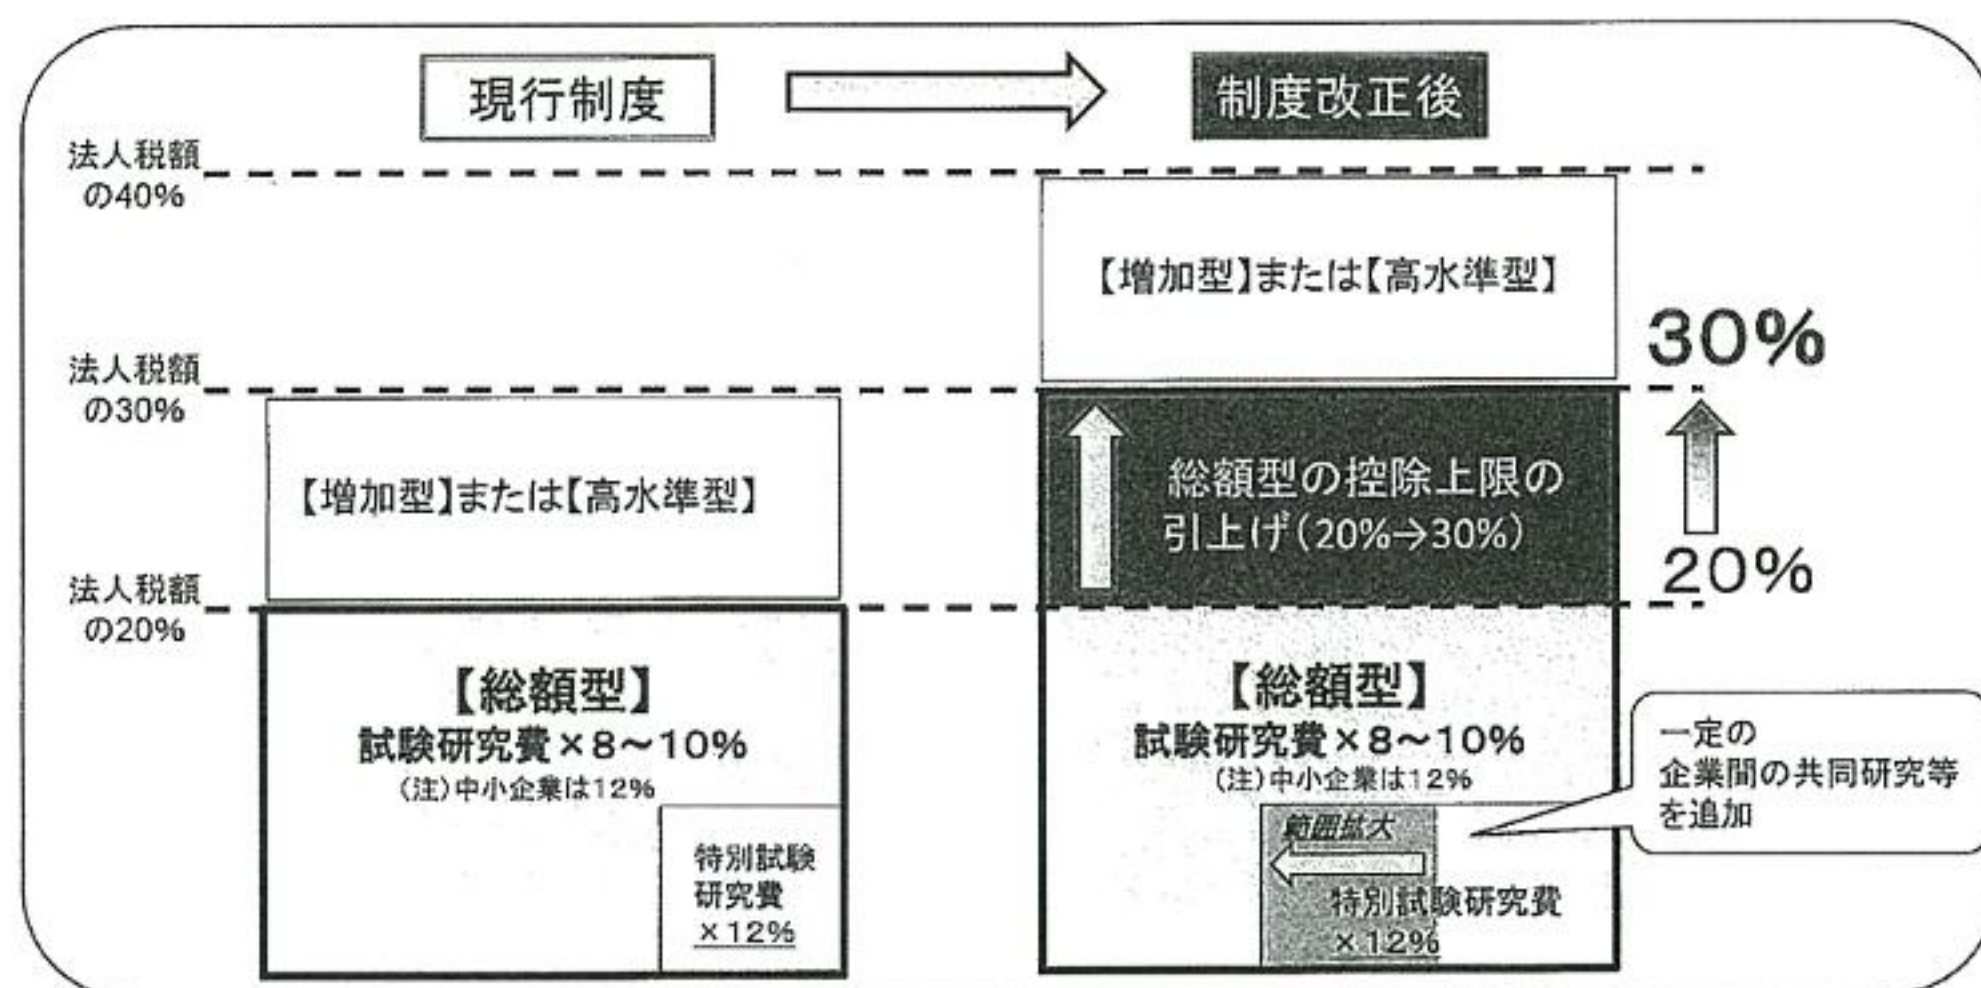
現行制度

制度改正後

法人税額の40%

法人税額の30%

法人税額の20%

【増加型】または【高水準型】

【総額型】
試験研究費×8～10%
(注)中小企業は12%

特別試験研究費×12%

【増加型】または【高水準型】

30%

総額型の控除上限の引上げ(20%→30%)

20%

【総額型】
試験研究費×8～10%
(注)中小企業は12%

範囲拡大

特別試験研究費×12%

一定の企業間の共同研究等を追加